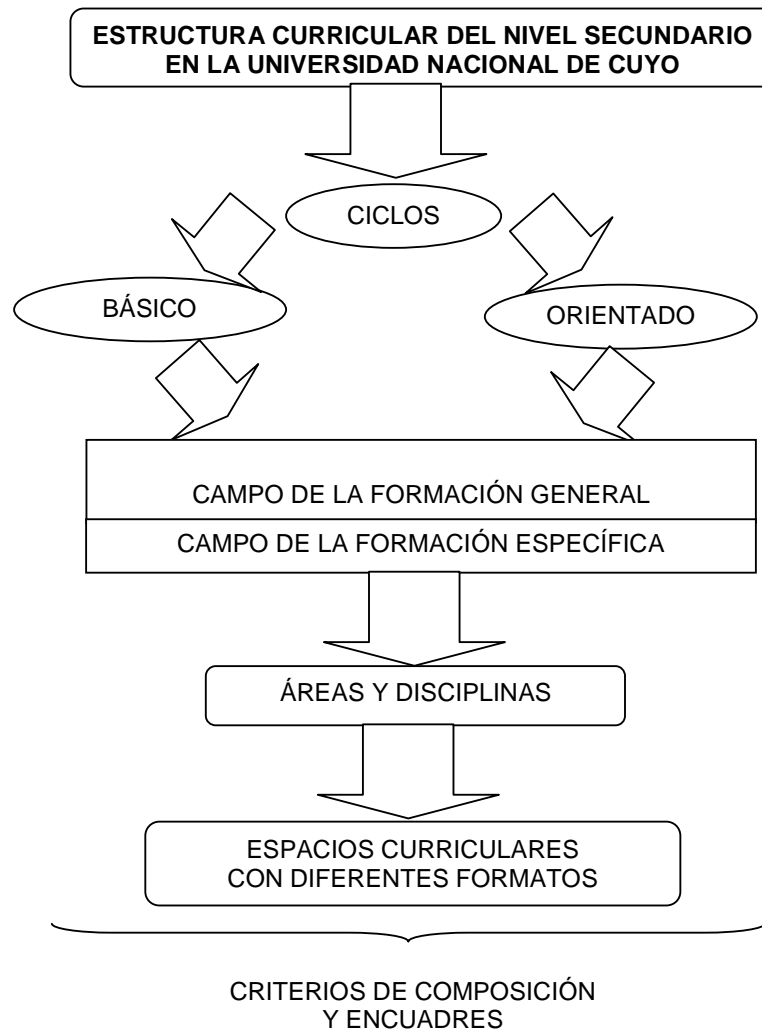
ESTRUCTURA CURRICULAR DEL NIVEL SECUNDARIO EN LA UNIVERSIDAD NACIONAL DE CUYO

CICLOS

BÁSICO

ORIENTADO

CAMPO DE LA FORMACIÓN GENERAL

CAMPO DE LA FORMACIÓN ESPECÍFICA

ÁREAS Y DISCIPLINAS

ESPACIOS CURRICULARES CON DIFERENTES FORMATOS

CRITERIOS DE COMPOSICIÓN Y ENCUADRES